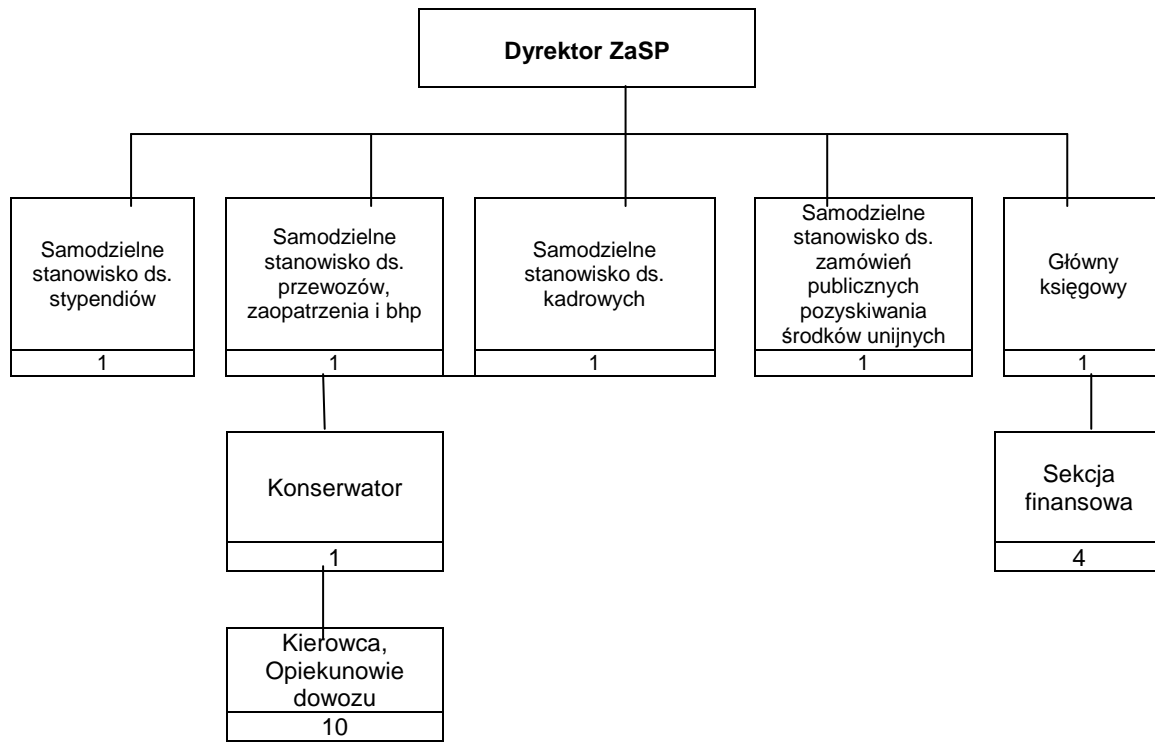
Dyrektor ZaSP

Samodzielne stanowisko ds. stypendiów
1

Samodzielne stanowisko ds. przewozów, zaopatrzenia i bhp
1

Samodzielne stanowisko ds. kadrowych
1

Samodzielne stanowisko ds. zamówień publicznych pozyskiwania środków unijnych
1

Główny księgowy
1

Konserwator
1

Kierowca, Opiekunowie dowozu
10

Sekcja finansowa
4